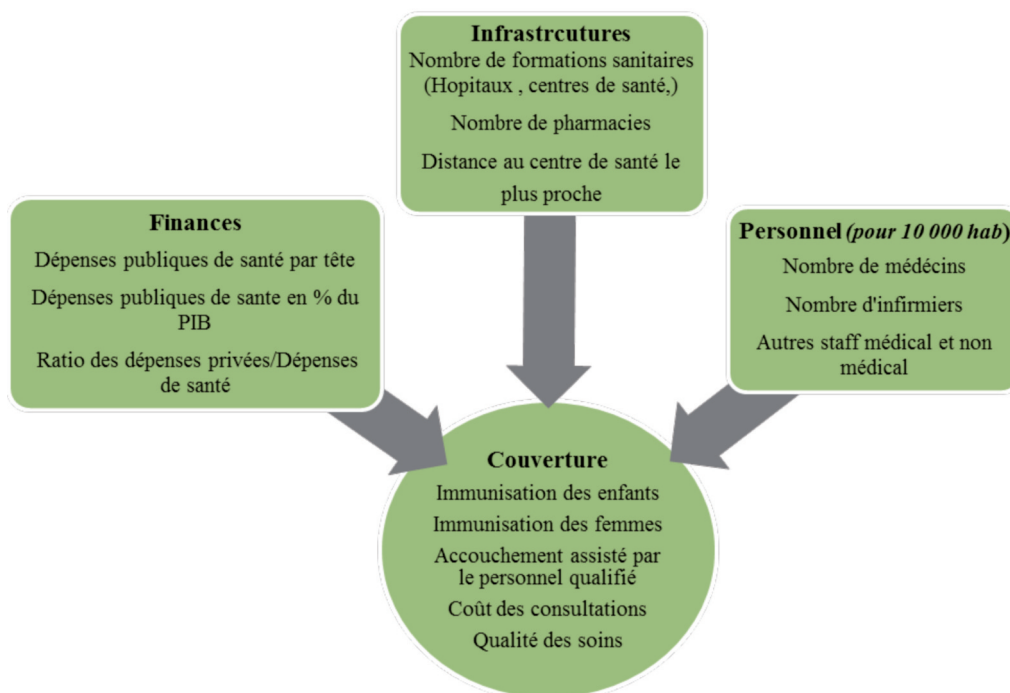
Infrastrcutures
Nombre de formations sanitaires (Hopitaux , centres de santé,)
Nombre de pharmacies
Distance au centre de santé le plus proche

Finances
Dépenses publiques de santé par tête
Dépenses publiques de sante en % du PIB
Ratio des dépenses privées/Dépenses de santé

Personnel (pour 10 000 hab)
Nombre de médécins
Nombre d'infirmiers
Autres staff médical et non médical

Couverture
Immunisation des enfants
Immunisation des femmes
Accouchement assisté par le personnel qualifié
Coût des consultations
Qualité des soins